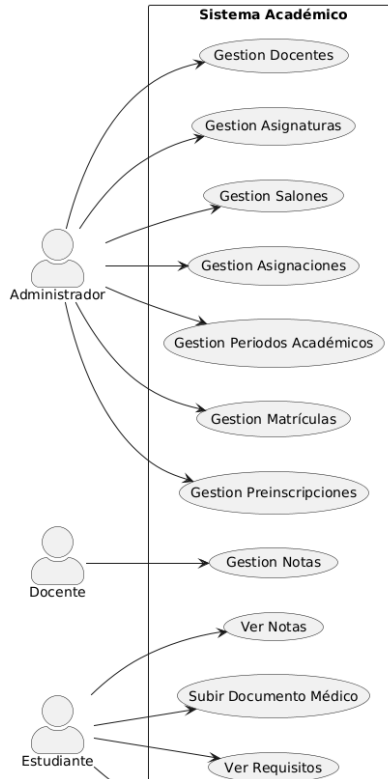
Sistema Académico

Gestion Docentes

Gestion Asignaturas

Gestion Salones

Administrador

Gestion Asignaciones

Gestion Periodos Académicos

Gestion Matrículas

Gestion Preinscripciones

Docente

Gestion Notas

Ver Notas

Subir Documento Médico

Estudiante

Ver Requisitos